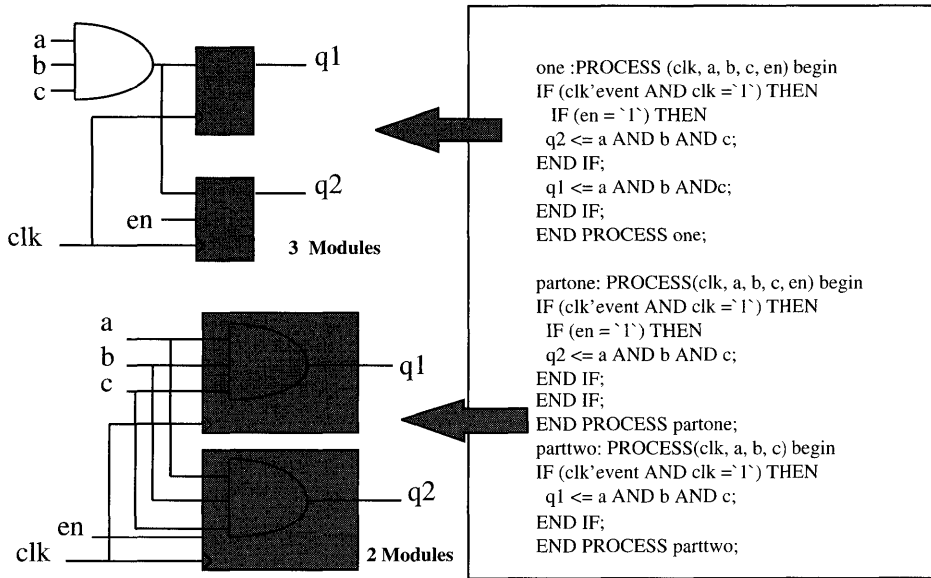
a
b
c
q1
q2
en
clk
3 Modules

one :PROCESS (clk, a, b, c, en) begin
IF (clk'event AND clk =`1`) THEN
IF (en = `1`) THEN
q2 <= a AND b AND c;
END IF;
q1 <= a AND b ANDc;
END IF;
END PROCESS one;

partone: PROCESS(clk, a, b, c, en) begin
IF (clk'event AND clk =`1`) THEN
IF (en = `1`) THEN
q2 <= a AND b AND c;
END IF;
END IF;
END PROCESS partone;
parttwo: PROCESS(clk, a, b, c) begin
IF (clk'event AND clk =`1`) THEN
q1 <= a AND b AND c;
END IF;
END PROCESS parttwo;

a
b
c
q1
q2
en
clk
2 Modules